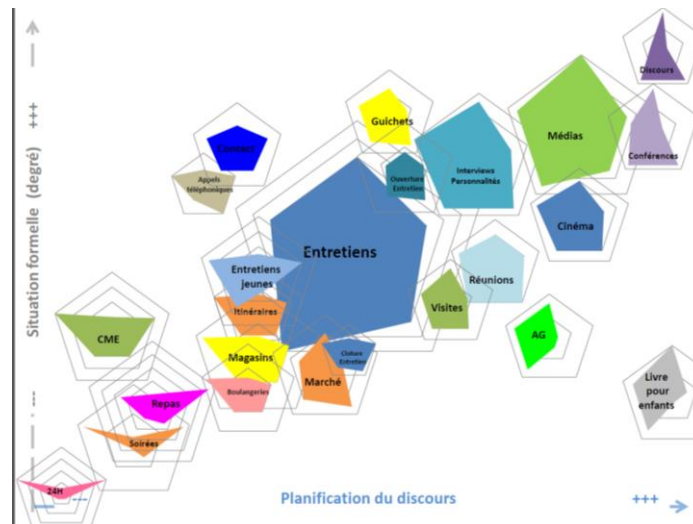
Situation formelle (degré)

+++

Discours

Guichets

Médias

Contacts

Interviews Personnalités

Conférences

Appels téléphoniques

Ouverture Entretiens

Cinéma

Entretiens

Entretiens jeunes

Réunions

Itinéraires

Visites

CME

AG

Magasins

Clôture Entretiens

Marché

Boulangeries

Livre pour enfants

Repas

Soirées

24H

Planification du discours

+++